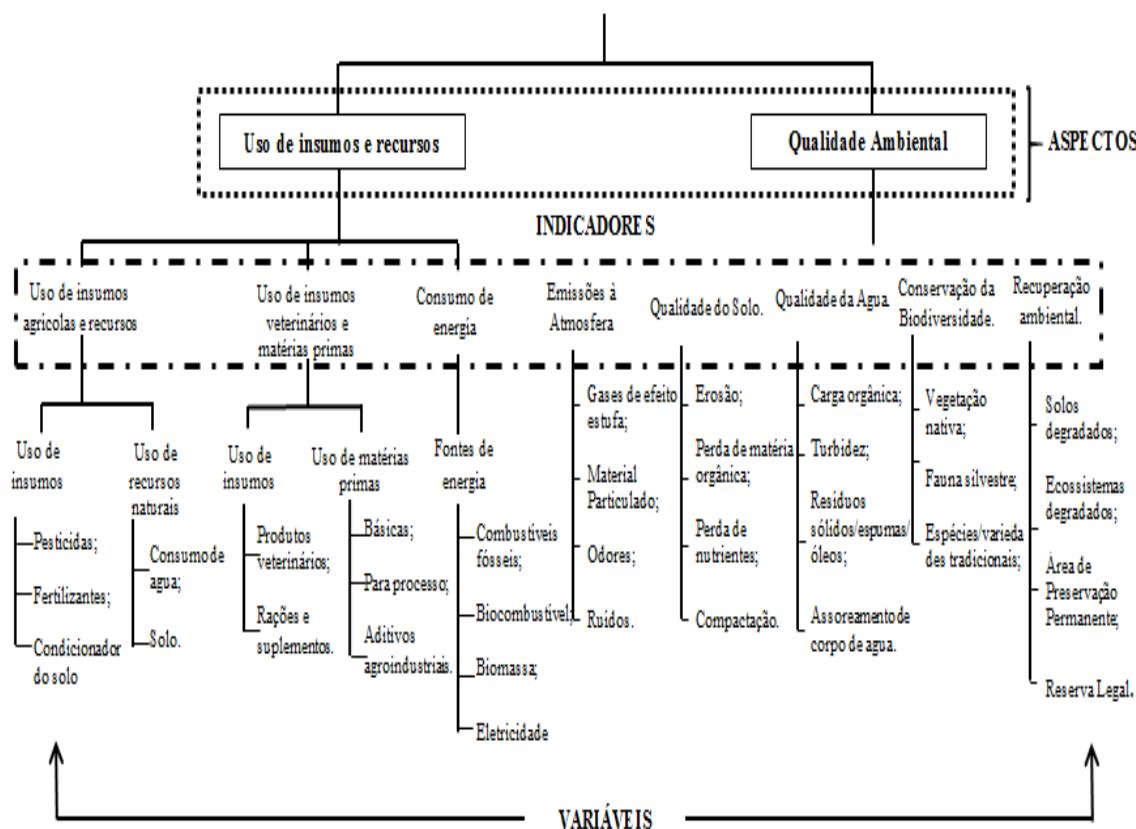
Uso de insumos e recursos

Qualidade Ambiental

ASPECTOS

INDICADORES

Uso de insumos agrícolas e recursos

Uso de insumos veterinários e matérias primas

Consumo de energia

Emissões à Atmosfera

Qualidade do Solo.

Qualidade da Agua.

Conservação da Biodiversidade.

Recuperação ambiental.

Uso de insumos

Pesticidas;

Fertilizantes;

Condicionador do solo

Uso de recursos naturais

Consumo de agua;

Solo.

Uso de insumos

Produtos veterinários;

Rações e suplementos.

Uso de matérias primas

Básicas;

Para processo;

Aditivos agroindustriais.

Fontes de energia

Combustíveis fósseis;

Biocombustível;

Biomassa;

Eletricidade

Gases de efeito estufa;

Material Particulado;

Odores;

Ruídos.

Erosão;

Perda de matéria orgânica;

Perda de nutrientes;

Compactação.

Carga orgânica;

Turbidez;

Resíduos sólidos/espumas/óleos;

Assoreamento de corpo de agua.

Vegetação nativa;

Fauna silvestre;

Espécies/variedades tradicionais;

Solos degradados;

Ecossistemas degradados;

Área de Preservação Permanente;

Reserva Legal.

VARIÁVEIS